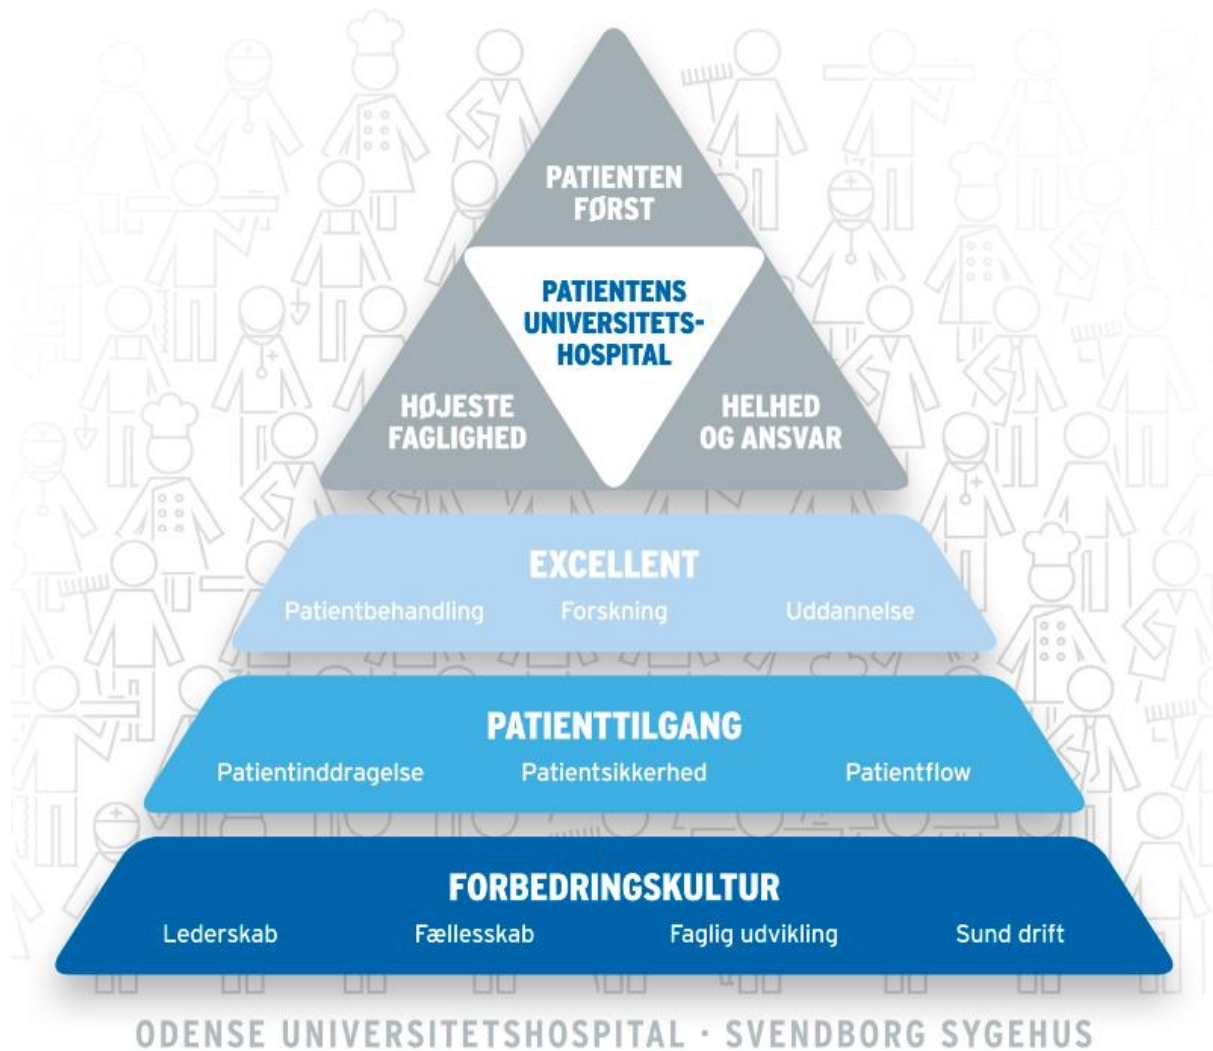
PATIENTEN FØRST

PATIENTENS UNIVERSITETSHOSPITAL

HØJESTE FAGLIGHED

HELHED OG ANSVAR

EXCELLENT

Patientbehandling Forskning Uddannelse

PATIENTTILGANG

Patientinddragelse Patientsikkerhed Patientflow

FORBEDRINGSKULTUR

Lederskab Fællesskab Faglig udvikling Sund drift

ODENSE UNIVERSITETSHOSPITAL · SVENDBORG SYGEHUS